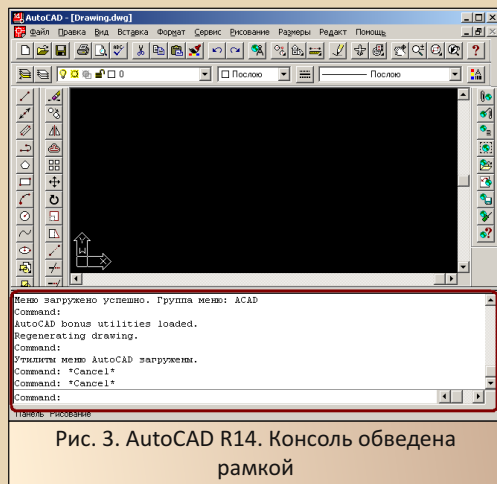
AutoCAD - [Drawing.dwg]

Файл Правка Вид Вставка Формат Сервис Рисование Размеры Редакт Помощь

0

Послою

Послою

Меню загружено успешно. Группа меню: ACAD
Command:
AutoCAD bonus utilities loaded.
Regenerating drawing.
Command:
Утилиты меню AutoCAD загружены.
Command: *Cancel*
Command: *Cancel*
Command:

Панель Рисование

Рис. 3. AutoCAD R14. Консоль обведена рамкой